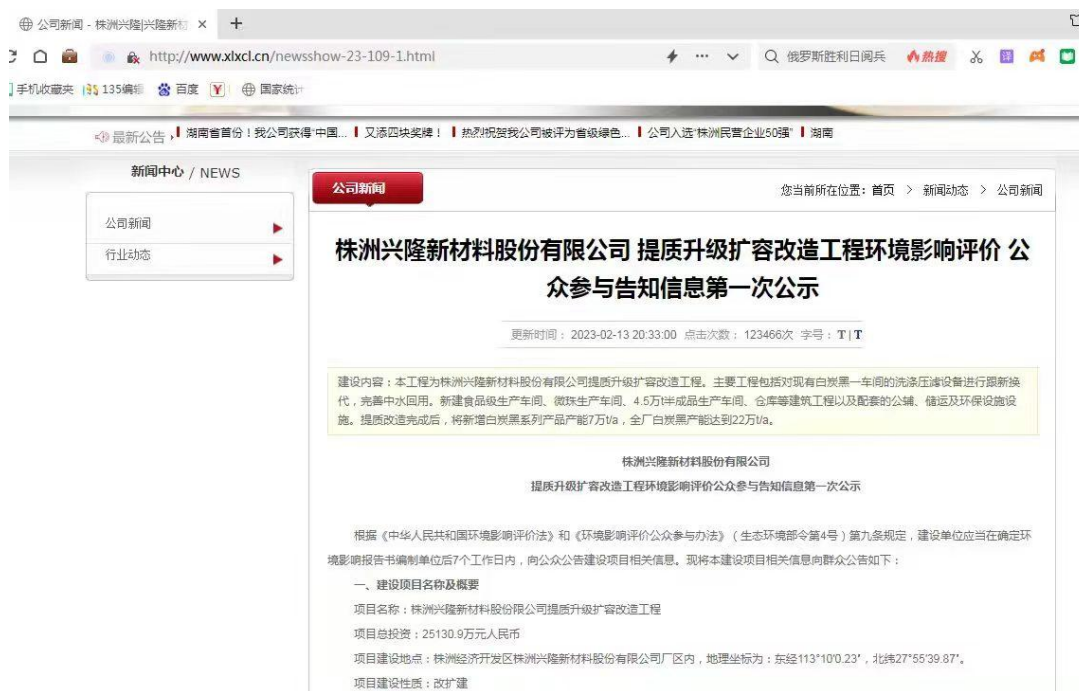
公司新闻 - 株洲兴隆|兴隆新材 ×　+

http://www.xlxcl.cn/newsshow-23-109-1.html

俄罗斯胜利日阅兵　热搜

手机收藏夹　135编辑　百度　国家统计

最新公告：湖南省首份！我公司获得"中国... 又添四块奖牌！ 热烈祝贺我公司被评为省级绿色... 公司入选"株洲民营企业50强" 湖南

新闻中心 / NEWS

公司新闻

行业动态

公司新闻

您当前所在位置：首页 > 新闻动态 > 公司新闻

株洲兴隆新材料股份有限公司 提质升级扩容改造工程环境影响评价 公众参与告知信息第一次公示

更新时间：2023-02-13 20:33:00 点击次数：123466次 字号：T | T

建设内容：本工程为株洲兴隆新材料股份有限公司提质升级扩容改造工程。主要工程包括对现有白炭黑一车间的洗涤压滤设备进行更新换代，完善中水回用。新建食品级生产车间、微珠生产车间、4.5万t/a半成品生产车间、仓库等建筑工程以及配套的公辅、储运及环保设施设施。提质改造完成后，将新增白炭黑系列产品产能7万t/a，全厂白炭黑产能达到22万t/a。

株洲兴隆新材料股份有限公司

提质升级扩容改造工程环境影响评价公众参与告知信息第一次公示

根据《中华人民共和国环境影响评价法》和《环境影响评价公众参与办法》（生态环境部令第4号）第九条规定，建设单位应当在确定环境影响报告书编制单位后7个工作日内，向公众公告建设项目相关信息。现将本建设项目相关信息向群众公告如下：

一、建设项目名称及概要

项目名称：株洲兴隆新材料股份限公司提质升级扩容改造工程

项目总投资：25130.9万元人民币

项目建设地点：株洲经济开发区株洲兴隆新材料股份有限公司厂区内，地理坐标为：东经113°10'0.23"，北纬27°55'39.87"。

项目建设性质：改扩建